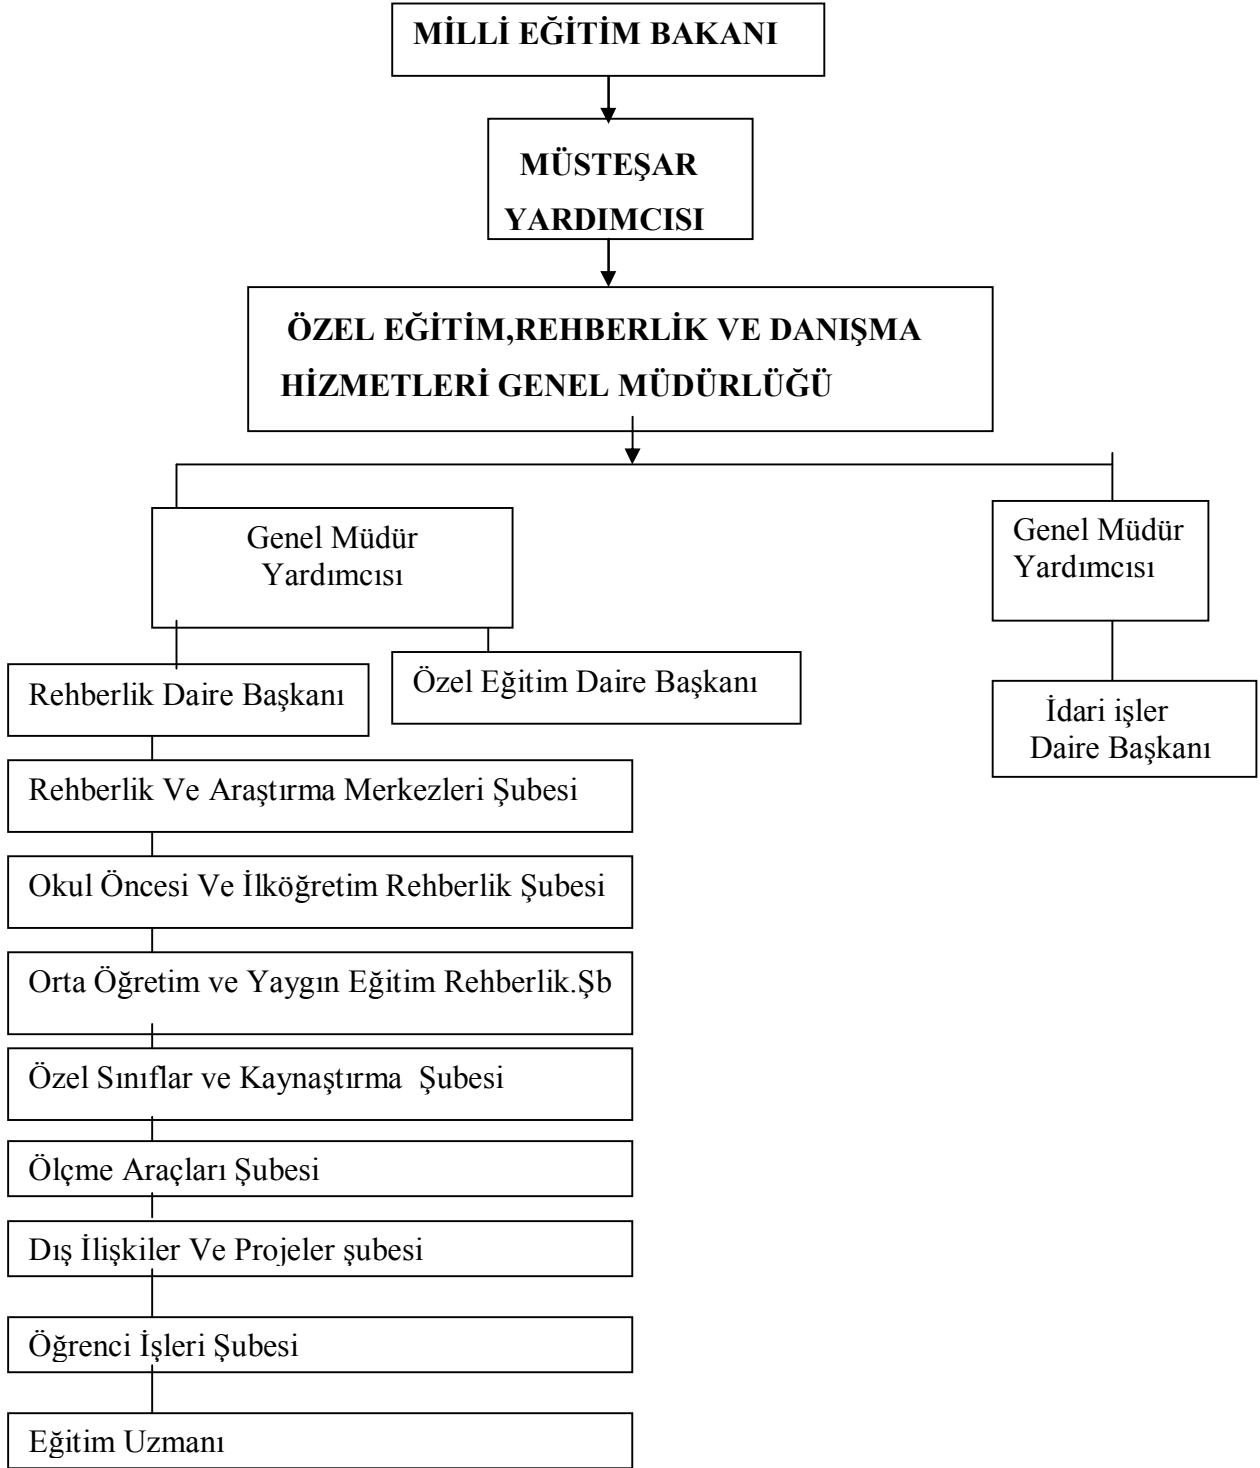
MİLLİ EĞİTİM BAKANI

MÜSTEŞAR YARDIMCISI

ÖZEL EĞİTİM,REHBERLIK VE DANIŞMA HİZMETLERİ GENEL MÜDÜRLÜĞÜ

Genel Müdür Yardımcısı

Genel Müdür Yardımcısı

Rehberlik Daire Başkanı

Özel Eğitim Daire Başkanı

İdari işler Daire Başkanı

Rehberlik Ve Araştırma Merkezleri Şubesi

Okul Öncesi Ve İlköğretim Rehberlik Şubesi

Orta Öğretim ve Yaygın Eğitim Rehberlik.Şb

Özel Sınıflar ve Kaynaştırma Şubesi

Ölçme Araçları Şubesi

Dış İlişkiler Ve Projeler şubesi

Öğrenci İşleri Şubesi

Eğitim Uzmanı